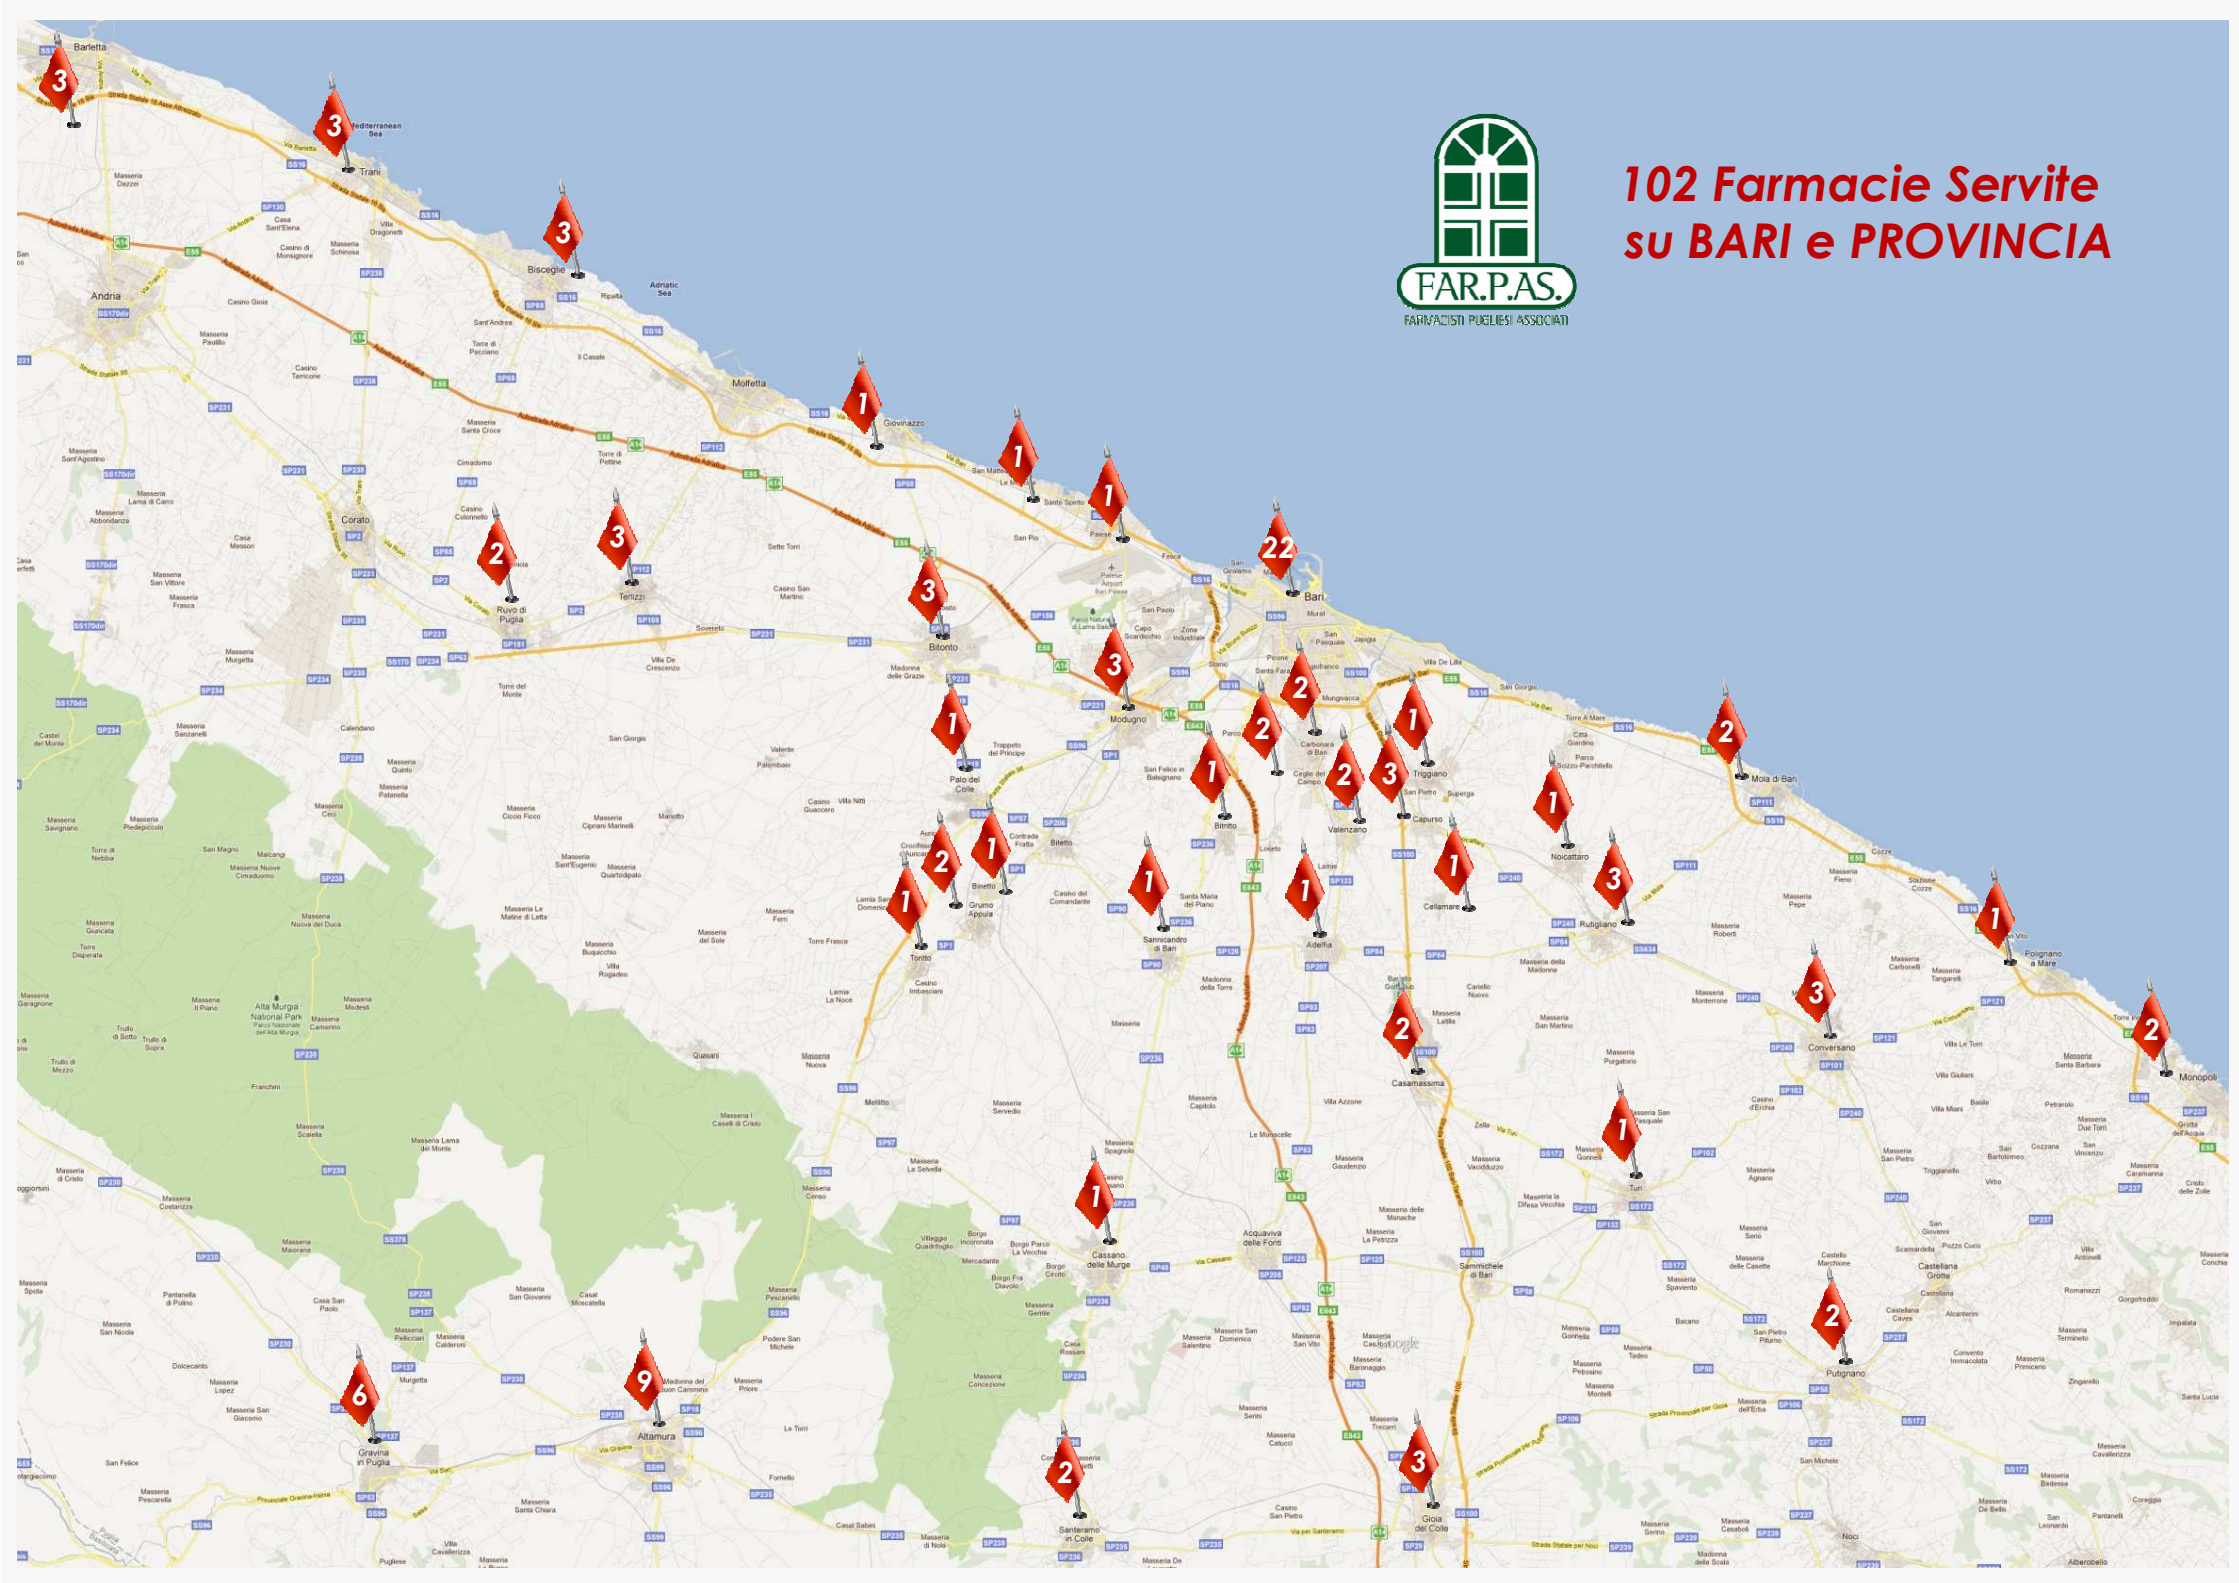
102 Farmacie Servite
su BARI e PROVINCIA

FAR.P.AS.
FARMACISTI PUGLIESI ASSOCIATI

Barletta
3
Mediterranean Sea
3
Trani
3
Bisceglie
Adriatic Sea
Andria
Molfetta
1
Giovinazzo
1
1
22
Bari
Corato
2
Ruvo di Puglia
3
Terlizzi
3
Bitonto
3
Modugno
1
Palo del Colle
2
1
2
1
3
1
Triggiano
2
Mola di Bari
1
Noicattaro
2
Valenzano
1
Binetto
Grumo Appula
1
Toritto
1
Sannicandro di Bari
1
Adelfia
1
Cellamare
3
Rutigliano
1
Polignano a Mare
3
Conversano
2
Monopoli
2
Casamassima
1
Turi
1
Cassano delle Murge
Acquaviva delle Fonti
Sammichele di Bari
2
Putignano
6
Gravina in Puglia
9
Altamura
2
Santeramo in Colle
3
Gioia del Colle
Alta Murgia National Park
Castellana Grotte
Capurso
Casino Gioia
Masseria